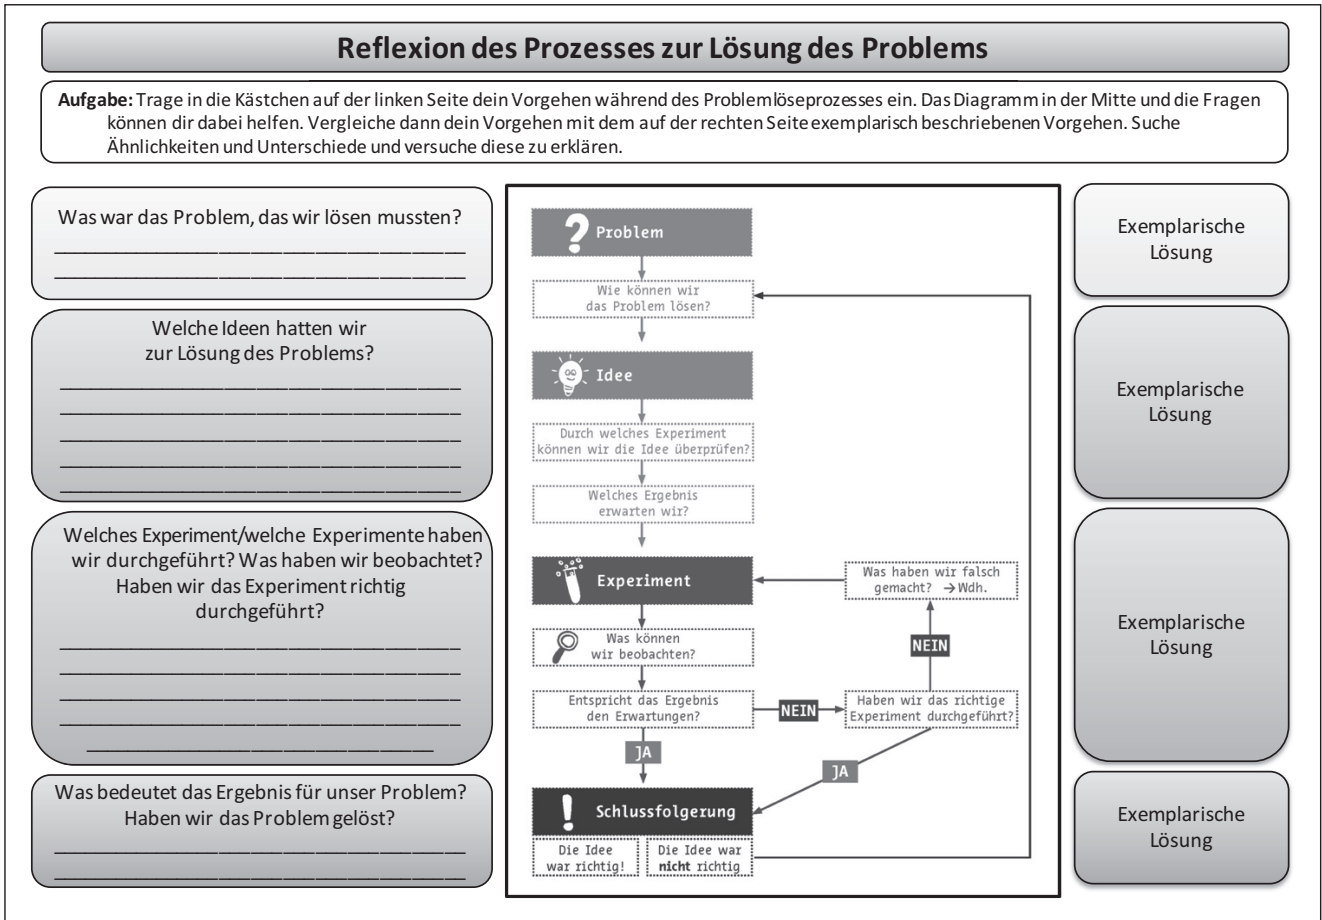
Reflexion des Prozesses zur Lösung des Problems

**Aufgabe:** Trage in die Kästchen auf der linken Seite dein Vorgehen während des Problemlöseprozesses ein. Das Diagramm in der Mitte und die Fragen können dir dabei helfen. Vergleiche dann dein Vorgehen mit dem auf der rechten Seite exemplarisch beschriebenen Vorgehen. Suche Ähnlichkeiten und Unterschiede und versuche diese zu erklären.

Was war das Problem, das wir lösen mussten?
______________________________
______________________________

Welche Ideen hatten wir zur Lösung des Problems?
______________________________
______________________________
______________________________
______________________________
______________________________

Welches Experiment/welche Experimente haben wir durchgeführt? Was haben wir beobachtet? Haben wir das Experiment richtig durchgeführt?
______________________________
______________________________
______________________________
______________________________
______________________________

Was bedeutet das Ergebnis für unser Problem? Haben wir das Problem gelöst?
______________________________
______________________________

Problem

Wie können wir das Problem lösen?

Idee

Durch welches Experiment können wir die Idee überprüfen?

Welches Ergebnis erwarten wir?

Experiment

Was haben wir falsch gemacht? → Wdh.

Was können wir beobachten?

NEIN

Entspricht das Ergebnis den Erwartungen?

NEIN

Haben wir das richtige Experiment durchgeführt?

JA

JA

Schlussfolgerung

Die Idee war richtig!

Die Idee war **nicht** richtig

Exemplarische Lösung

Exemplarische Lösung

Exemplarische Lösung

Exemplarische Lösung